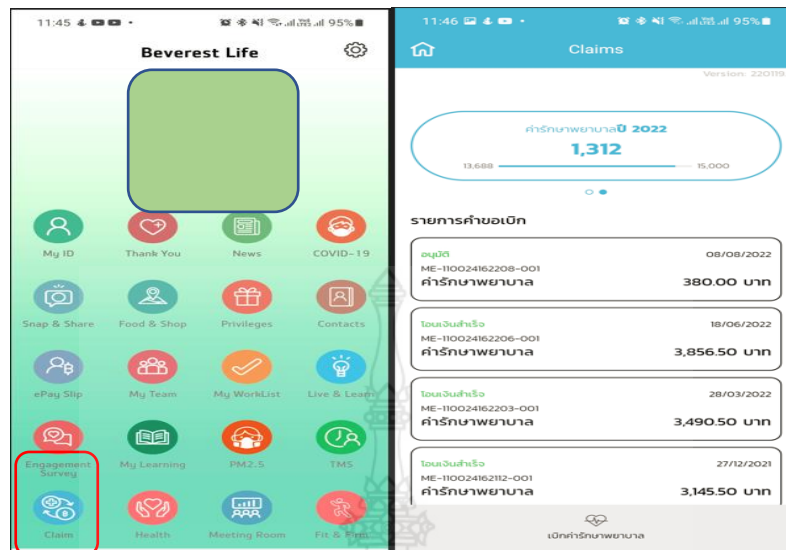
11:45 95%

Beverest Life

My ID
Thank You
News
COVID-19
Snap & Share
Food & Shop
Privileges
Contacts
ePay Slip
My Team
My WorkList
Live & Learn
Engagement Survey
My Learning
PM2.5
TMS
Claim
Health
Meeting Room
Fit & Firm

11:46 95%

Claims

Version: 220119

ค่ารักษาพยาบาลปี 2022
1,312
13,688
15,000

รายการคำขอเบิก

อนุมัติ
08/08/2022
ME-110024162208-001
ค่ารักษาพยาบาล
380.00 บาท

โอนเงินสำเร็จ
18/06/2022
ME-110024162206-001
ค่ารักษาพยาบาล
3,856.50 บาท

โอนเงินสำเร็จ
28/03/2022
ME-110024162203-001
ค่ารักษาพยาบาล
3,490.50 บาท

โอนเงินสำเร็จ
27/12/2021
ME-110024162112-001
ค่ารักษาพยาบาล
3,145.50 บาท

เบิกค่ารักษาพยาบาล